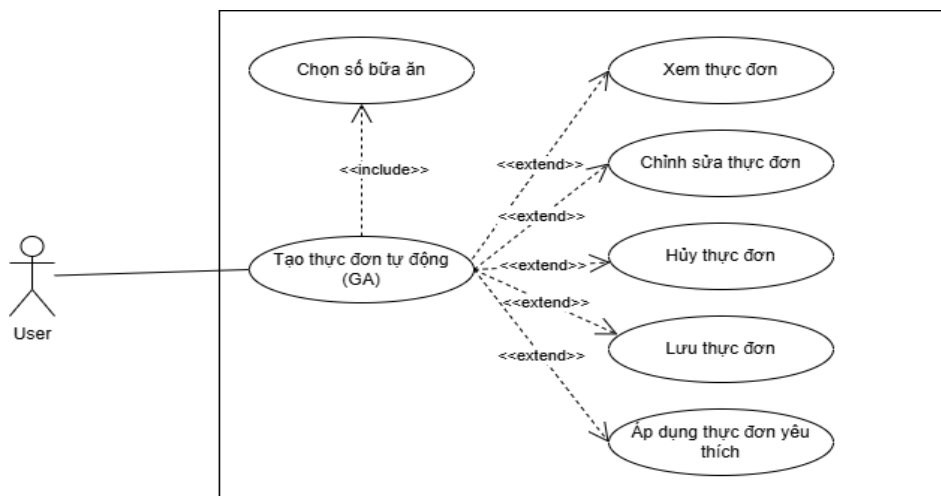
Chọn số bữa ăn

<<include>>

User

Tạo thực đơn tự động (GA)

<<extend>>

<<extend>>

<<extend>>

<<extend>>

<<extend>>

Xem thực đơn

Chỉnh sửa thực đơn

Hủy thực đơn

Lưu thực đơn

Áp dụng thực đơn yêu thích